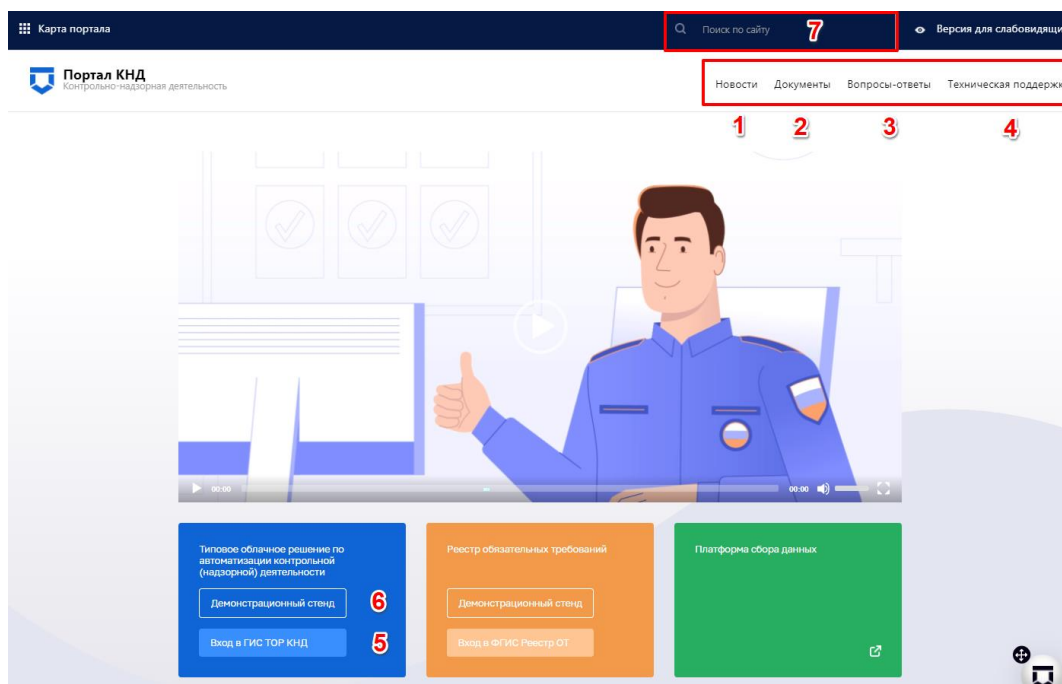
Карта портала

Поиск по сайту 7

Версия для слабовидящи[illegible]

Портал КНД
Контрольно-надзорная деятельность

Новости Документы Вопросы-ответы Техническая поддерж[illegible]

1 2 3 4

00:00 00:00

Типовое облачное решение по автоматизации контрольной (надзорной) деятельности

Демонстрационный стенд 6

Вход в ГИС ТОР КНД 5

Реестр обязательных требований

Демонстрационный стенд

Вход в ФГИС Реестр ОТ

Платформа сбора данных